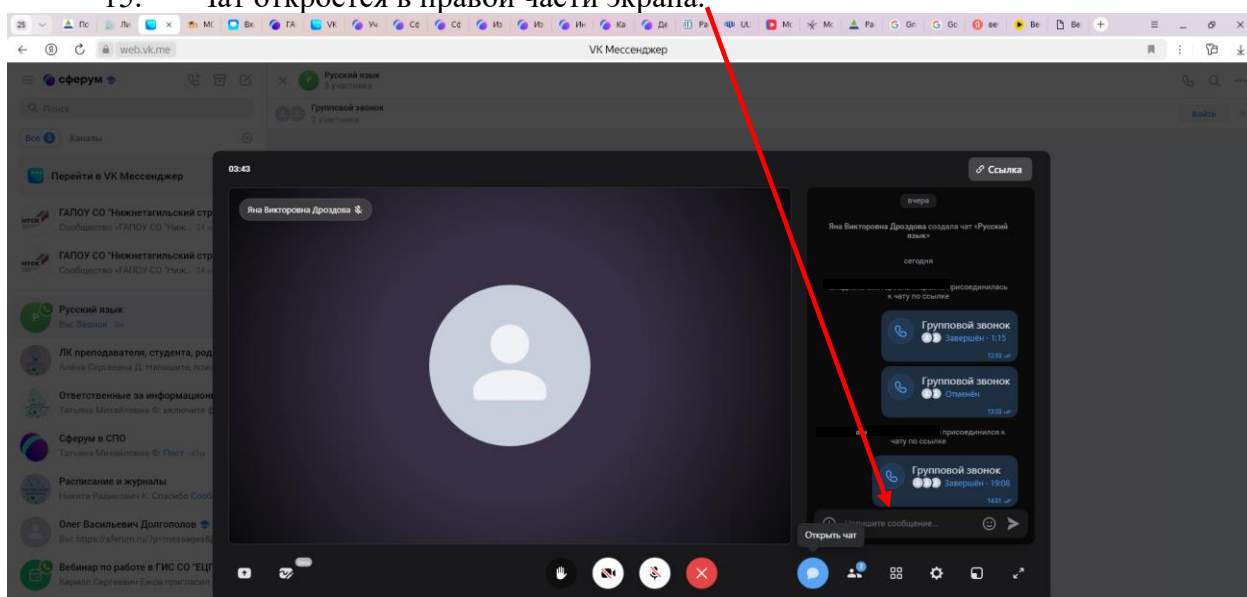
15. Чат откроется в правой части экрана.

web.vk.me

VK Мессенджер

сферум

Поиск

Все 3 Каналы

Перейти в VK Мессенджер

ГАПОУ СО "Нижнетагильский стр
Сообщество «ГАПОУ СО "Нижн...

ГАПОУ СО "Нижнетагильский стр
Сообщество «ГАПОУ СО "Нижн...

Русский язык
Вы: Звонок

ЛК преподавателя, студента, род
Алёна Сергеевна Д: Напишите, пож

Ответственные за информацион
Татьяна Михайловна Ф: включите

Сферум в СПО
Татьяна Михайловна Ф: Пост

Расписание и журналы
Никита Радикович К: Спасибо

Олег Васильевич Долгополов
Вы: https://sferum.ru/?p=messages

Вебинар по работе в ГИС СО "ЕЦ
Кирилл Сергеевич Ежов пригласил

Русский язык
3 участника

Групповой звонок
3 участника

Войти

03:43

Ссылка

Яна Викторовна Дроздова

вчера

Яна Викторовна Дроздова создала чат «Русский язык»

сегодня

присоединилась к чату по ссылке

Групповой звонок
Завершён · 1:15

Групповой звонок
Отменён

присоединился к чату по ссылке

Групповой звонок
Завершён · 19:08

Напишите сообщение...

Открыть чат